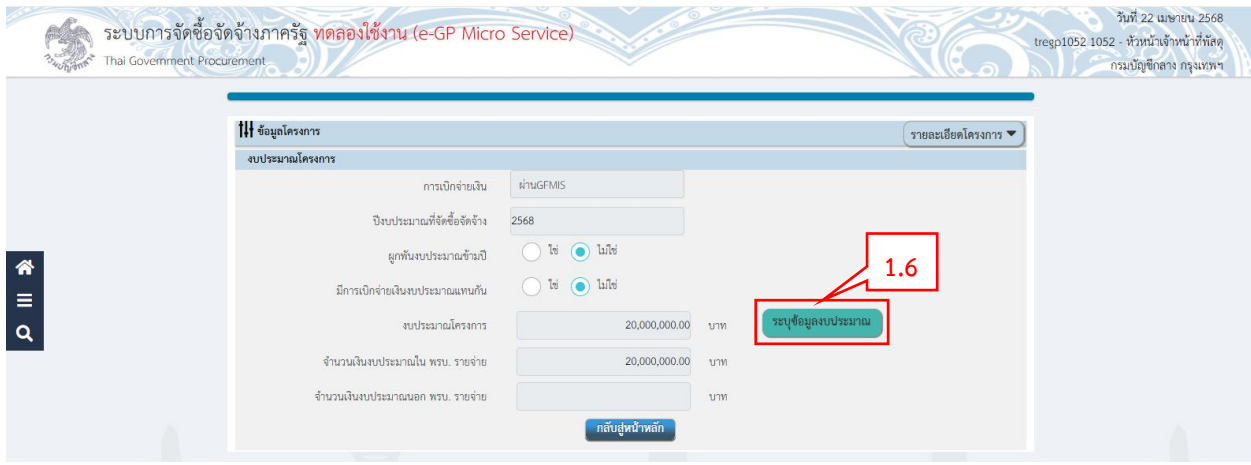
ระบบการจัดซื้อจัดจ้างภาครัฐ ทดลองใช้งาน (e-GP Micro Service)
Thai Government Procurement

วันที่ 22 เมษายน 2568
tregp1052 1052 - หัวหน้าเจ้าหน้าที่พัสดุ
กรมบัญชีกลาง กรุงเทพฯ

ข้อมูลโครงการ

รายละเอียดโครงการ

งบประมาณโครงการ

| | |
|---|---|
| การเบิกจ่ายเงิน | ผ่านGFMIS |
| ปีงบประมาณที่จัดซื้อจัดจ้าง | 2568 |
| ผูกพันงบประมาณข้ามปี | ใช่ ไม่ใช่ |
| มีการเบิกจ่ายเงินงบประมาณแทนกัน | ใช่ ไม่ใช่ |
| งบประมาณโครงการ | 20,000,000.00 บาท |
| จำนวนเงินงบประมาณใน พรบ. รายจ่าย | 20,000,000.00 บาท |
| จำนวนเงินงบประมาณนอก พรบ. รายจ่าย | บาท |

1.6

ระบุข้อมูลงบประมาณ

กลับสู่หน้าหลัก